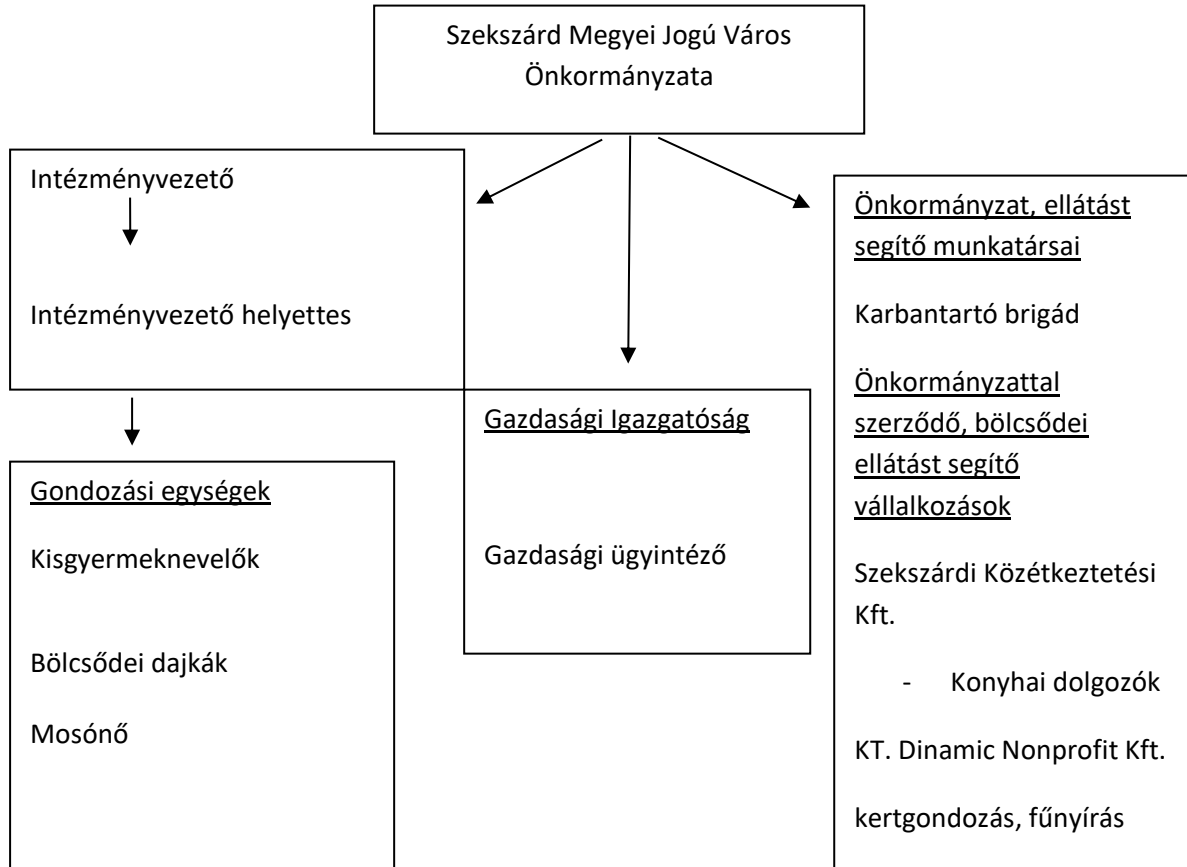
Szekszárd Megyei Jogú Város Önkormányzata

Intézményvezető

Intézményvezető helyettes

Gondozási egységek

Kisgyermeknevelők

Bölcsődei dajkák

Mosónő

Gazdasági Igazgatóság

Gazdasági ügyintéző

Önkormányzat, ellátást segítő munkatársai

Karbantartó brigád

Önkormányzattal szerződő, bölcsődei ellátást segítő vállalkozások

Szekszárdi Közétkeztetési Kft.

- Konyhai dolgozók

KT. Dinamic Nonprofit Kft.

kertgondozás, fűnyírás